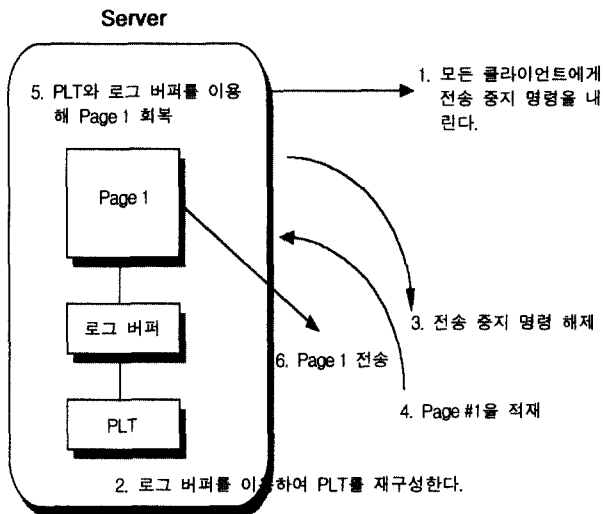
Server

5. PLT와 로그 버퍼를 이용해 Page 1 회복

1. 모든 클라이언트에게 전송 중지 명령을 내린다.

Page 1

로그 버퍼

PLT

3. 전송 중지 명령 해제

6. Page 1 전송

4. Page #1을 적재

2. 로그 버퍼를 이용하여 PLT를 재구성한다.